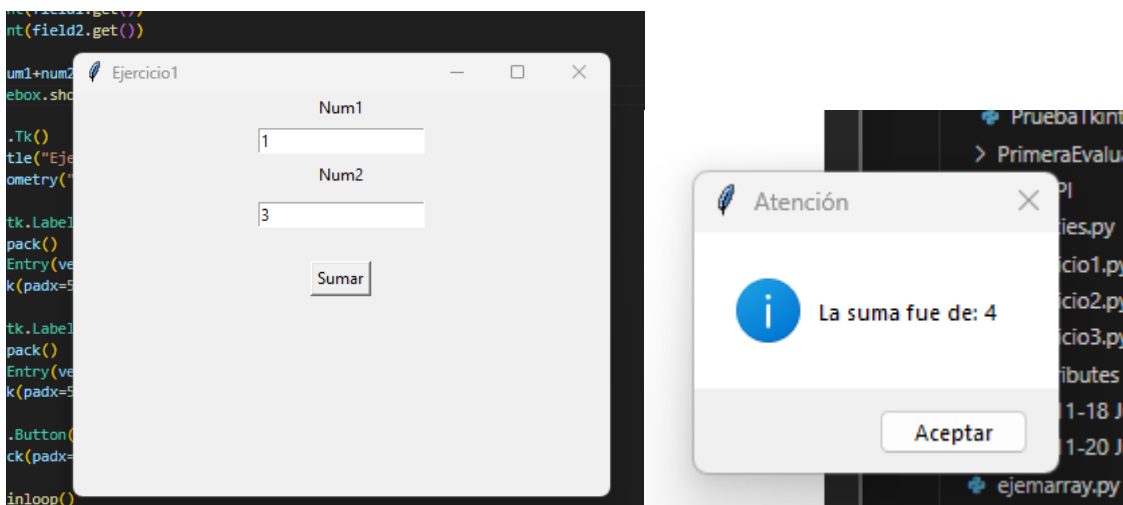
nt(field2.get())

um1+num2
ebox.sho

.Tk()
tle("Eje
ometry("

tk.Label
pack()
Entry(ve
k(padx=5

tk.Label
pack()
Entry(ve
k(padx=5

.Button(
ck(padx=

inloop()

Ejercicio1

Num1
1
Num2
3
Sumar

PruebaTkint
> PrimeraEvalua
PI
ies.py
icio1.py
icio2.py
icio3.py
ributes
11-18 J
11-20 J
ejemarray.py

Atención
La suma fue de: 4
Aceptar